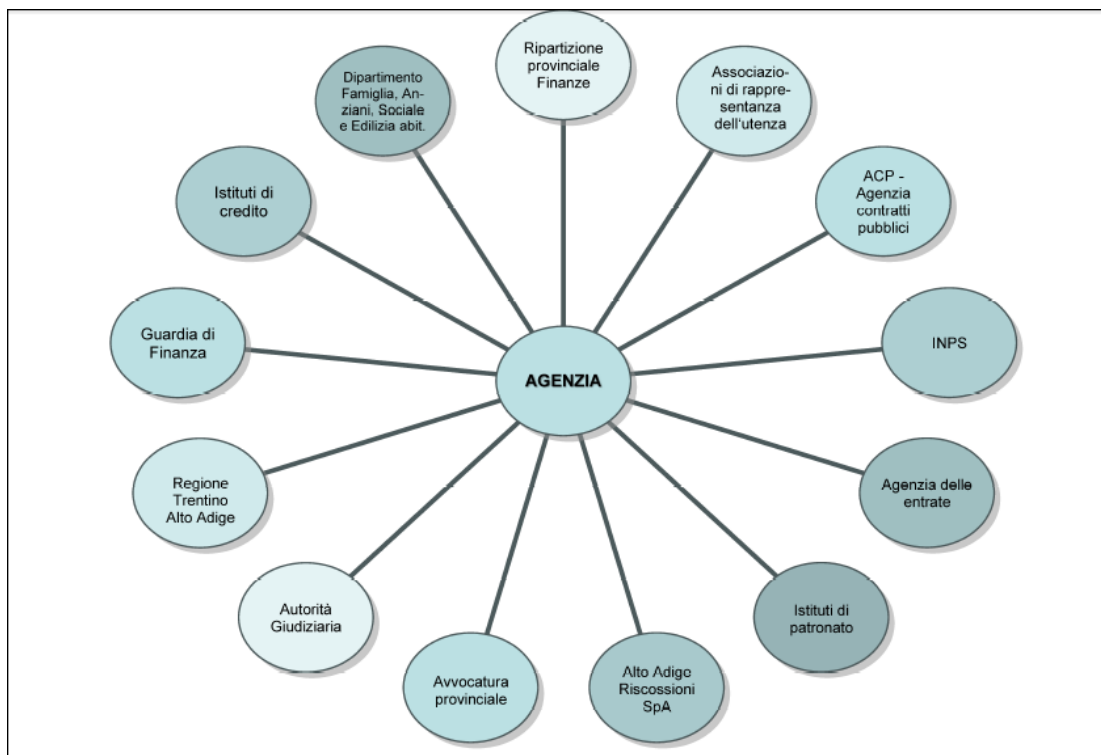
Ripartizione provinciale Finanze

Associazioni di rappresentanza dell'utenza

ACP - Agenzia contratti pubblici

INPS

Agenzia delle entrate

Istituti di patronato

Alto Adige Riscossioni SpA

Avvocatura provinciale

Autorità Giudiziaria

Regione Trentino Alto Adige

Guardia di Finanza

Istituti di credito

Dipartimento Famiglia, Anziani, Sociale e Edilizia abit.

AGENZIA